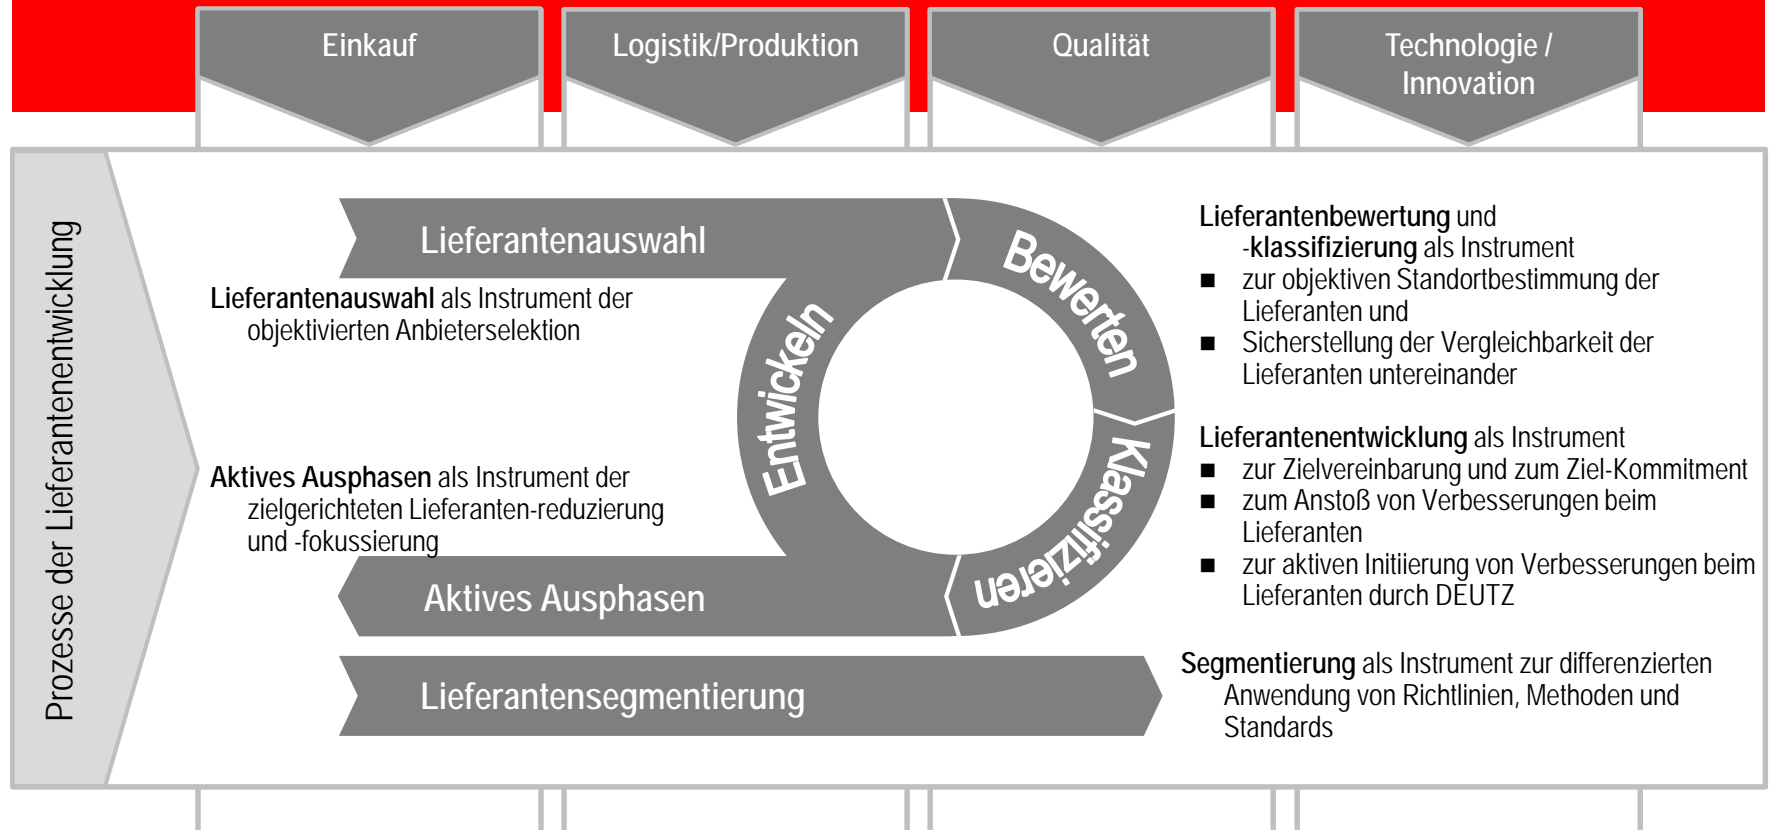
Einkauf

Logistik/Produktion

Qualität

Technologie / Innovation

Prozesse der Lieferantenentwicklung

Lieferantenauswahl

Lieferantenauswahl als Instrument der objektivierten Anbieterselektion

Entwickeln

Bewerten

Klassifizieren

Aktives Ausphasen als Instrument der zielgerichteten Lieferanten-reduzierung und -fokussierung

Aktives Ausphasen

Lieferantensegmentierung

Lieferantenbewertung und -klassifizierung als Instrument
■ zur objektiven Standortbestimmung der Lieferanten und
■ Sicherstellung der Vergleichbarkeit der Lieferanten untereinander

Lieferantenentwicklung als Instrument
■ zur Zielvereinbarung und zum Ziel-Kommitment
■ zum Anstoß von Verbesserungen beim Lieferanten
■ zur aktiven Initiierung von Verbesserungen beim Lieferanten durch DEUTZ

Segmentierung als Instrument zur differenzierten Anwendung von Richtlinien, Methoden und Standards